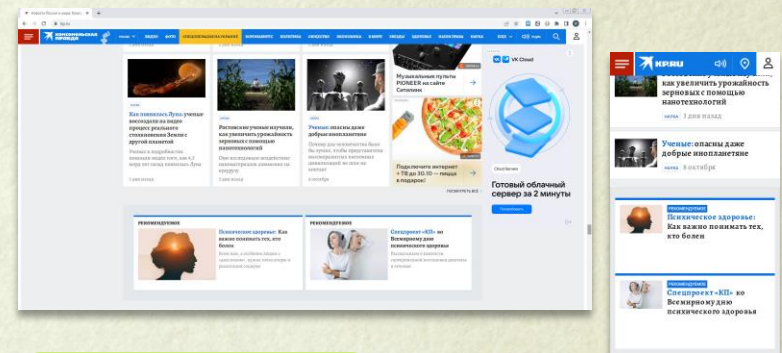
КОМСОМОЛЬСКАЯ ПРАВДА

ВИДЕО ФОТО СПЕЦОПЕРАЦИЯ НА УКРАИНЕ КОРОНАВИРУС ПОЛИТИКА ОБЩЕСТВО ЭКОНОМИКА В МИРЕ ЗВЕЗДЫ ЗДОРОВЬЕ НАВИГАТОР КАРТА

Как появилась Луна: ученые воссоздали на видео процесс реального столкновения Земли с другой планетой

1 час назад

Ростовские ученые изучили, как увеличить урожайность зерновых с помощью нанотехнологий

1 день назад

Ученые: опасны даже добрые инопланетяне

8 октября

Музыкальные пульты PIONEER на сайте Ситилинк

Подключите интернет + ТВ до 30.09 — пицца в подарок!

VK Cloud

Готовый облачный сервер за 2 минуты

РЕКОМЕНДУЕМ

Психическое здоровье: Как важно понимать тех, кто болен

РЕКОМЕНДУЕМ

Спецпроект «КП» ко Всемирному дню психического здоровья

KP.RU

как увеличить урожайность зерновых с помощью нанотехнологий

1 день назад

Ученые: опасны даже добрые инопланетяне

8 октября

РЕКОМЕНДУЕМ

Психическое здоровье: Как важно понимать тех, кто болен

РЕКОМЕНДУЕМ

Спецпроект «КП» ко Всемирному дню психического здоровья